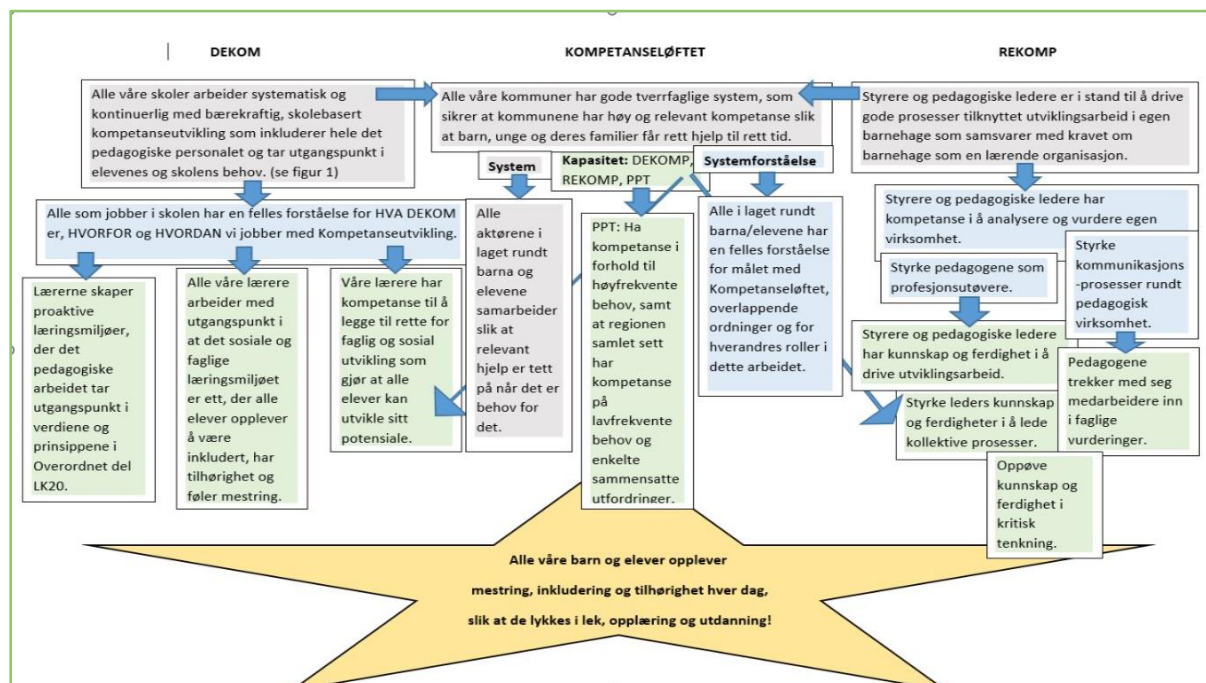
DEKOM

KOMPETANSELØFTET

REKOMP

Alle våre skoler arbeider systematisk og kontinuerlig med bærekraftig, skolebasert kompetanseutvikling som inkluderer hele det pedagogiske personalet og tar utgangspunkt i elevenes og skolens behov. (se figur 1)

Alle våre kommuner har gode tverrfaglige system, som sikrer at kommunene har høy og relevant kompetanse slik at barn, unge og deres familier får rett hjelp til rett tid.

Styrere og pedagogiske ledere er i stand til å drive gode prosesser tilknyttet utviklingsarbeid i egen barnehage som samsvarer med kravet om barnehage som en lærende organisasjon.

System

Kapasitet: DEKOMP, REKOMP, PPT

Systemforståelse

Alle som jobber i skolen har en felles forståelse for HVA DEKOM er, HVORFOR og HVORDAN vi jobber med Kompetanseutvikling.

Alle aktørene i laget rundt barna og elevene samarbeider slik at relevant hjelp er tett på når det er behov for det.

PPT: Ha kompetanse i forhold til høyfrekvente behov, samt at regionen samlet sett har kompetanse på lavfrekvente behov og enkelte sammensatte utfordringer.

Alle i laget rundt barna/elevene har en felles forståelse for målet med Kompetanseløftet, overlappende ordninger og for hverandres roller i dette arbeidet.

Styrere og pedagogiske ledere har kompetanse i å analysere og vurdere egen virksomhet.

Lærerne skaper proaktive læringsmiljøer, der det pedagogiske arbeidet tar utgangspunkt i verdiene og prinsippene i Overordnet del LK20.

Alle våre lærere arbeider med utgangspunkt i at det sosiale og faglige læringsmiljøet er ett, der alle elever opplever å være inkludert, har tilhørighet og føler mestring.

Våre lærere har kompetanse til å legge til rette for faglig og sosial utvikling som gjør at alle elever kan utvikle sitt potensiale.

Styrke pedagogene som profesjonsutøvere.

Styrke kommunikasjons-prosesser rundt pedagogisk virksomhet.

Styrere og pedagogiske ledere har kunnskap og ferdighet i å drive utviklingsarbeid.

Pedagogene trekker med seg medarbeidere inn i faglige vurderinger.

Styrke leders kunnskap og ferdigheter i å lede kollektive prosesser.

Oppøve kunnskap og ferdighet i kritisk tenkning.

Alle våre barn og elever opplever mestring, inkludering og tilhørighet hver dag, slik at de lykkes i lek, opplæring og utdanning!